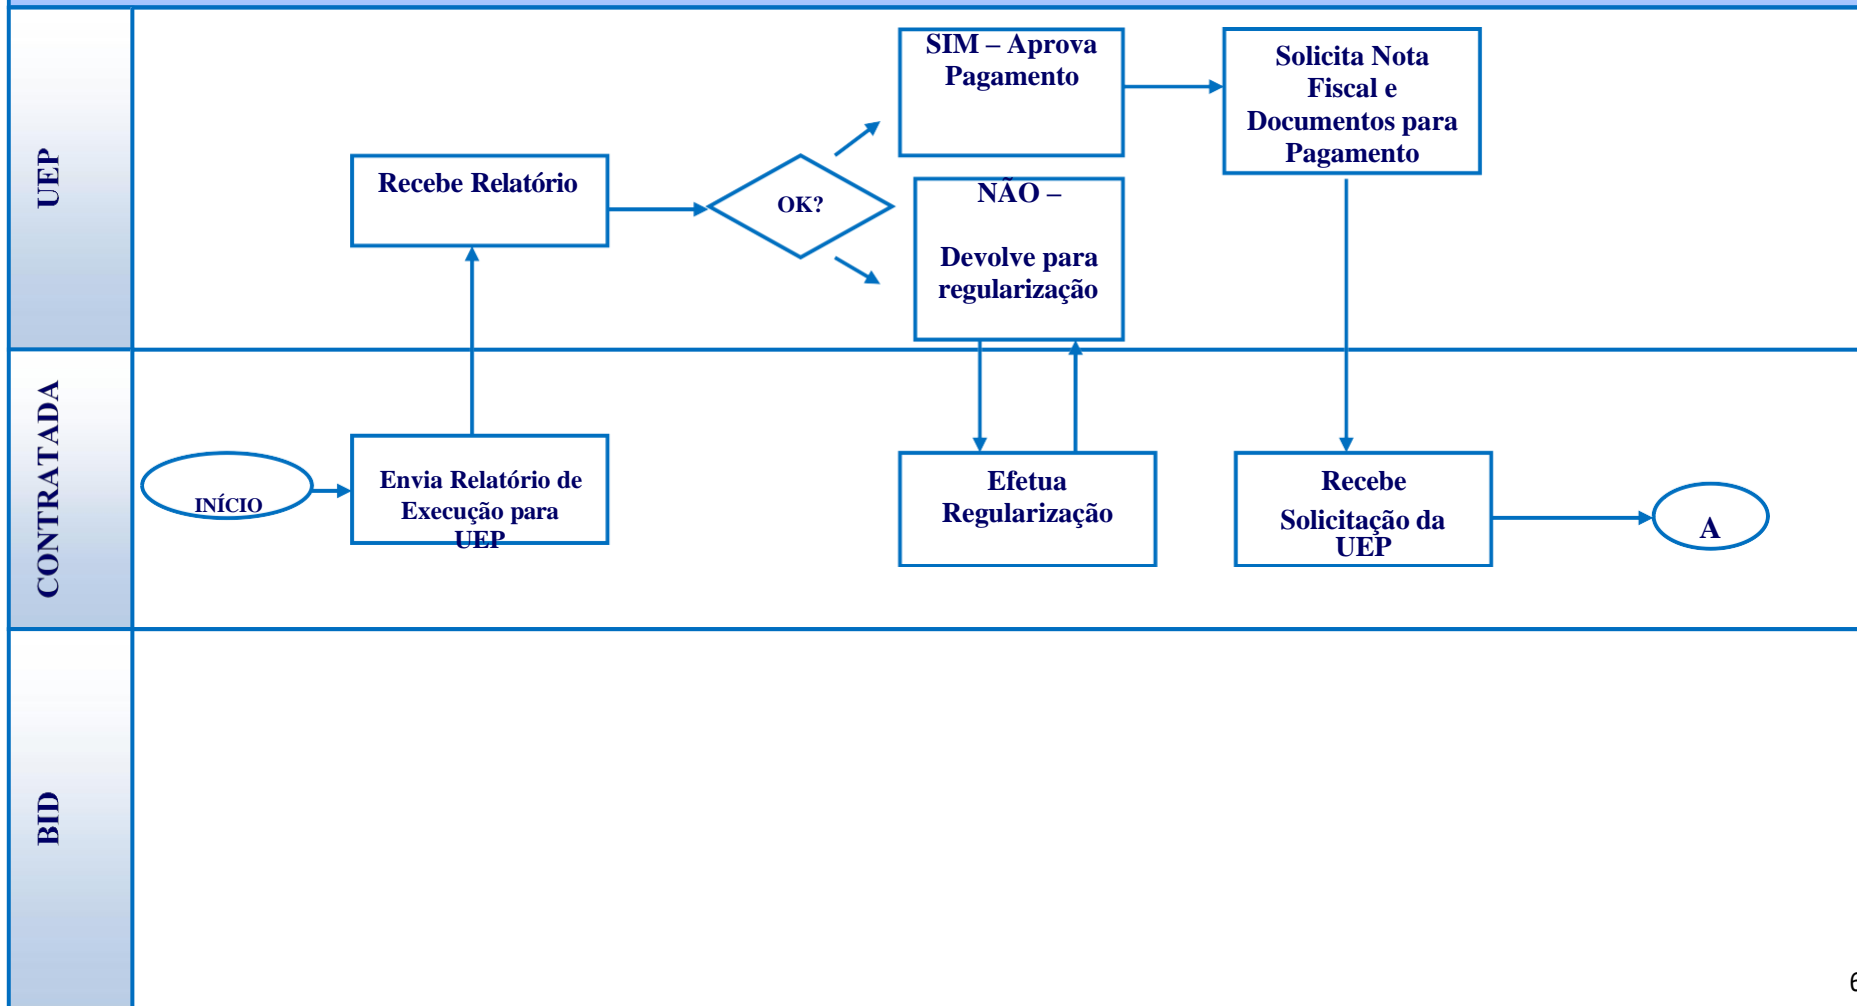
UEP

Recebe Relatório

OK?

SIM – Aprova Pagamento

NÃO –

Devolve para regularização

Solicita Nota Fiscal e Documentos para Pagamento

CONTRATADA

INÍCIO

Envia Relatório de Execução para UEP

Efetua Regularização

Recebe Solicitação da UEP

A

BID

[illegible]